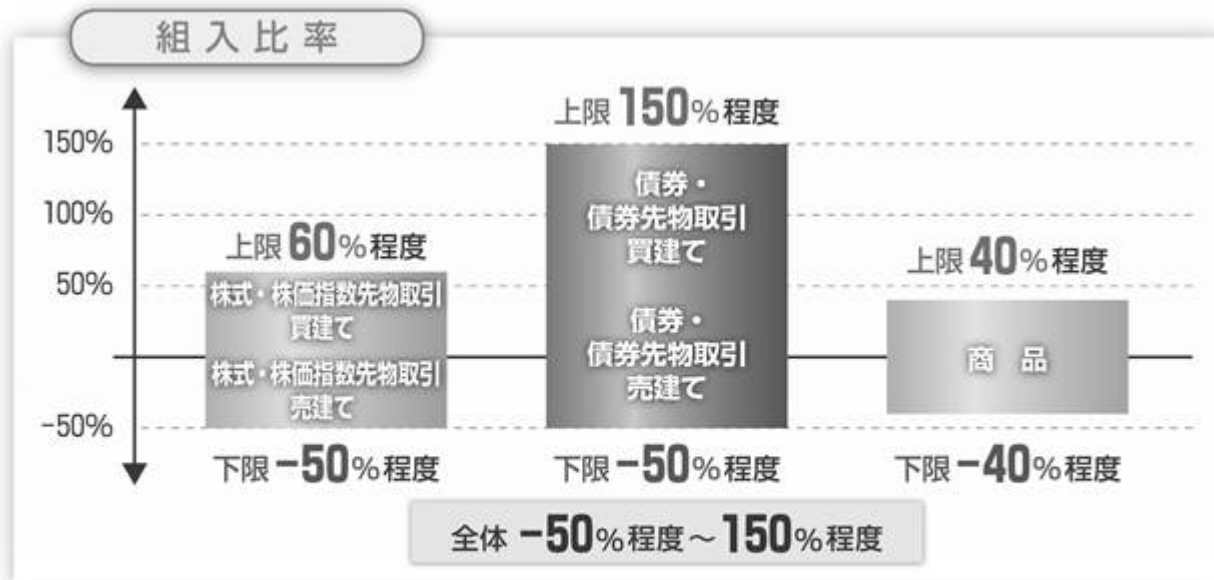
組入比率

150%
100%
50%
-50%

上限 60% 程度
株式・株価指数先物取引 買建て
株式・株価指数先物取引 売建て
下限 −50% 程度

上限 150% 程度
債券・債券先物取引 買建て
債券・債券先物取引 売建て
下限 −50% 程度

上限 40% 程度
商品
下限 −40% 程度

全体 −50% 程度〜150% 程度